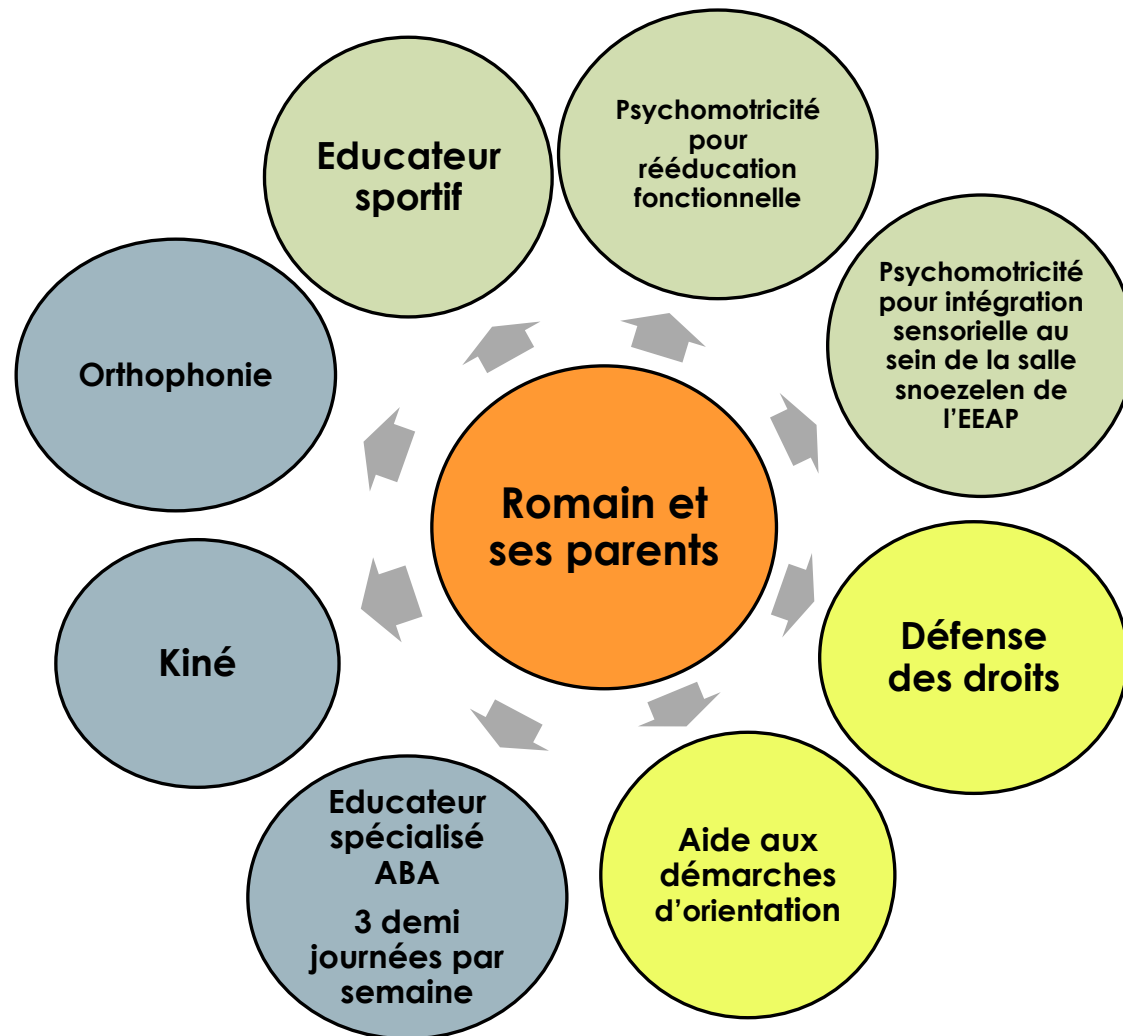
Romain et ses parents

Educateur sportif

Psychomotricité pour rééducation fonctionnelle

Psychomotricité pour intégration sensorielle au sein de la salle snoezelen de l'EEAP

Défense des droits

Aide aux démarches d'orientation

Educateur spécialisé ABA

3 demi journées par semaine

Kiné

Orthophonie